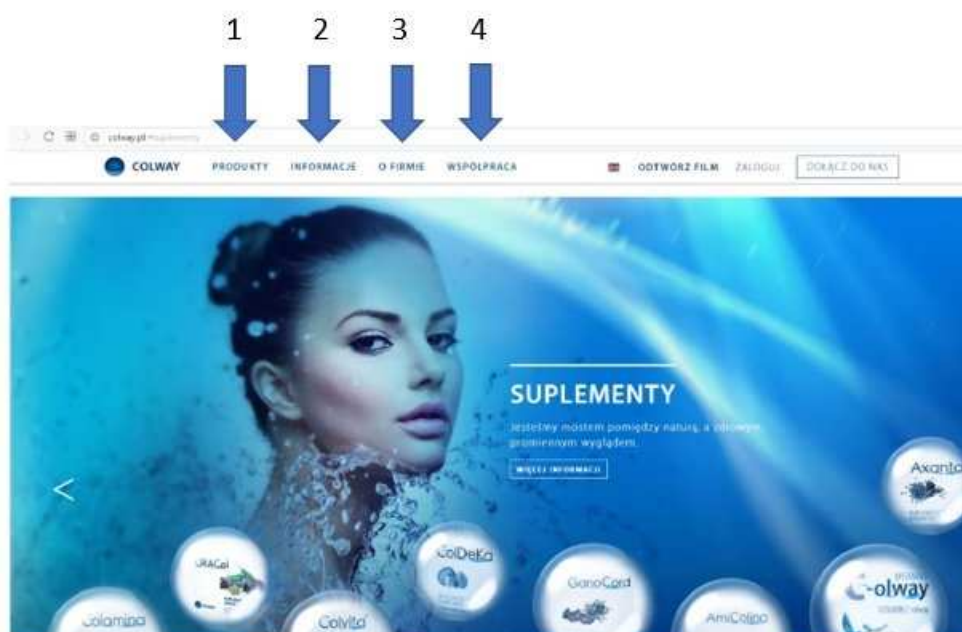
1 2 3 4

colway.pl/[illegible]

COLWAY PRODUKTY INFORMACJE O FIRMIE WSPÓŁPRACA ODTWÓRZ FILM ZALOGUJ DOŁĄCZ DO NAS

SUPLEMENTY

Jesteśmy mostem pomiędzy naturą, a zdrowym promiennym wyglądem

WIĘCEJ INFORMACJI

<

Axanto

Colway

ColDeKo

GanoCord

AmiColno

URACol

Colvita

Colamina